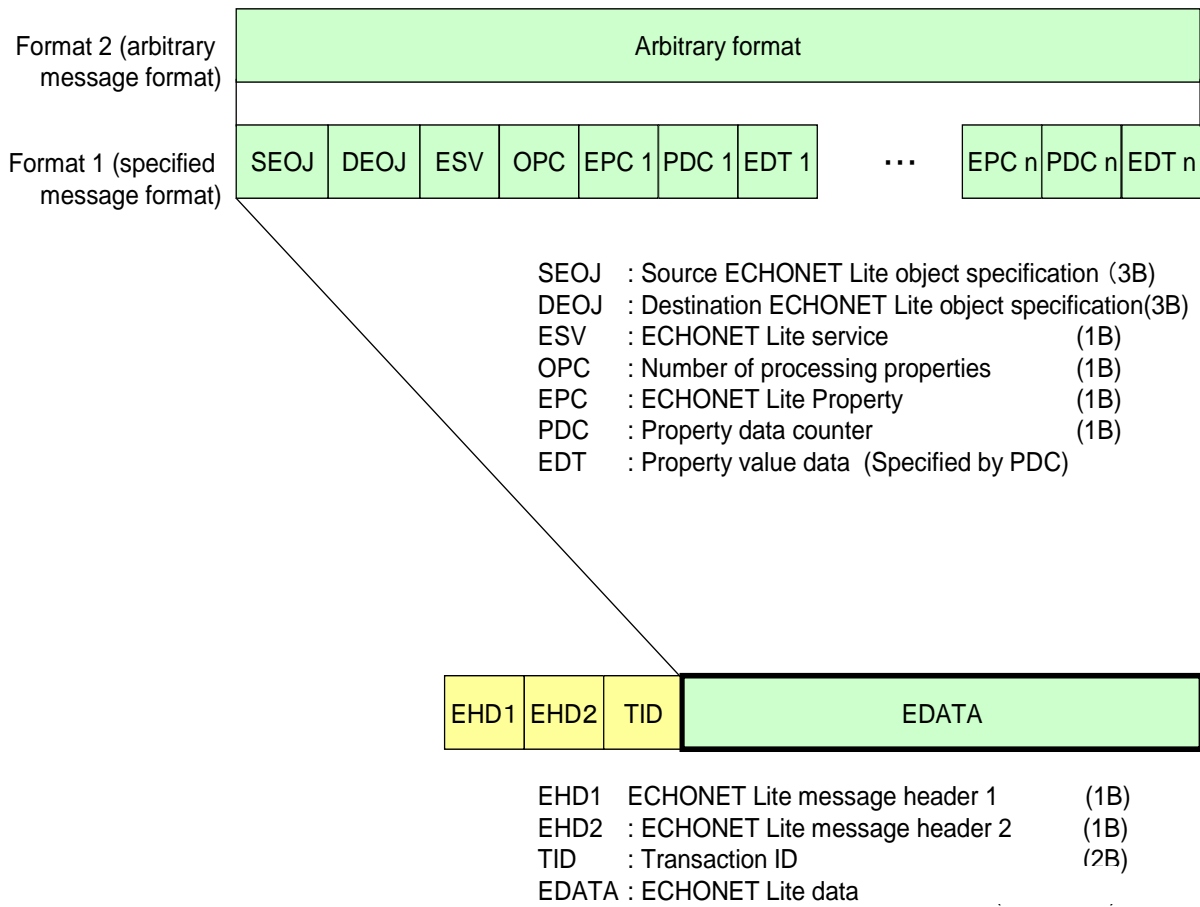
Format 2 (arbitrary message format)

Arbitrary format

Format 1 (specified message format)

| SEOJ | DEOJ | ESV | OPC | EPC 1 | PDC 1 | EDT 1 | ··· | EPC n | PDC n | EDT n |
|---|---|---|---|---|---|---|---|---|---|---|

SEOJ : Source ECHONET Lite object specification (3B)
DEOJ : Destination ECHONET Lite object specification(3B)
ESV : ECHONET Lite service (1B)
OPC : Number of processing properties (1B)
EPC : ECHONET Lite Property (1B)
PDC : Property data counter (1B)
EDT : Property value data (Specified by PDC)

| EHD1 | EHD2 | TID | EDATA |
|---|---|---|---|

EHD1 ECHONET Lite message header 1 (1B)
EHD2 : ECHONET Lite message header 2 (1B)
TID : Transaction ID (2B)
EDATA : ECHONET Lite data